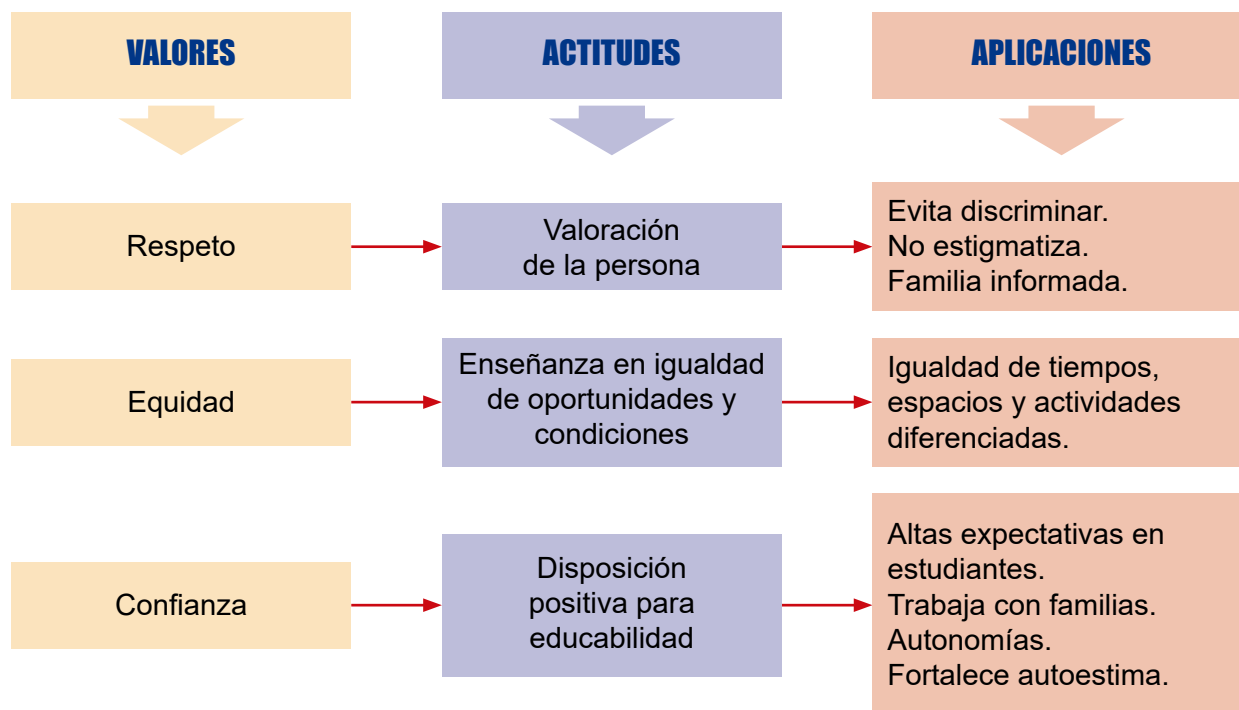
VALORES

ACTITUDES

APLICACIONES

Respeto

Valoración de la persona

Evita discriminar.
No estigmatiza.
Familia informada.

Equidad

Enseñanza en igualdad de oportunidades y condiciones

Igualdad de tiempos, espacios y actividades diferenciadas.

Confianza

Disposición positiva para educabilidad

Altas expectativas en estudiantes.
Trabaja con familias.
Autonomías.
Fortalece autoestima.